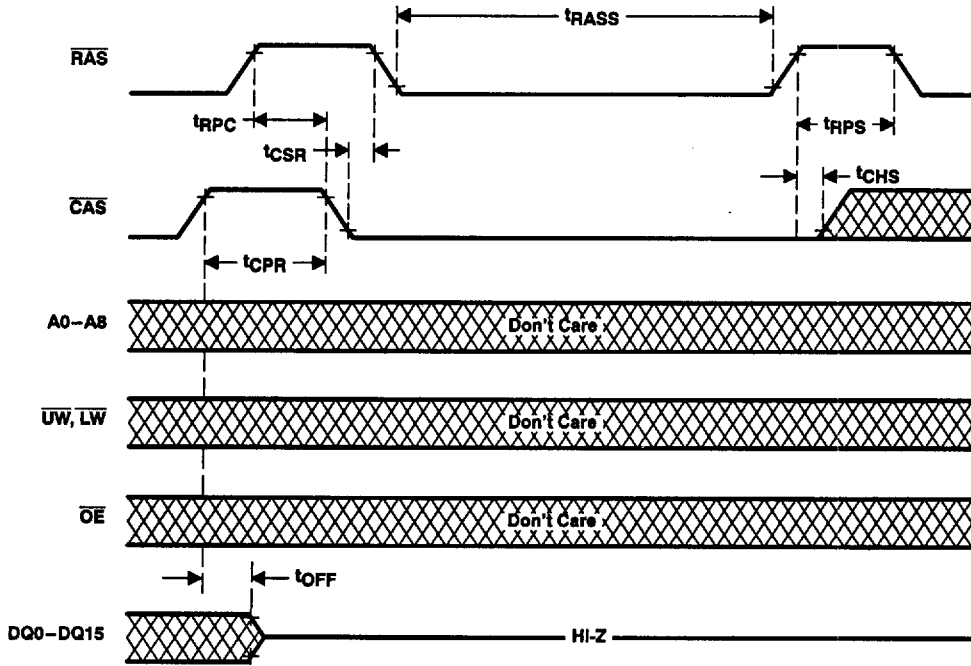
$t_{RASS}$

$\overline{RAS}$

$t_{RPC}$

$t_{RPS}$

$t_{CSR}$

$t_{CHS}$

$\overline{CAS}$

$t_{CPR}$

A0–A8

Don't Care

$\overline{UW}$, $\overline{LW}$

Don't Care

$\overline{OE}$

Don't Care

$t_{OFF}$

DQ0–DQ15

HI-Z